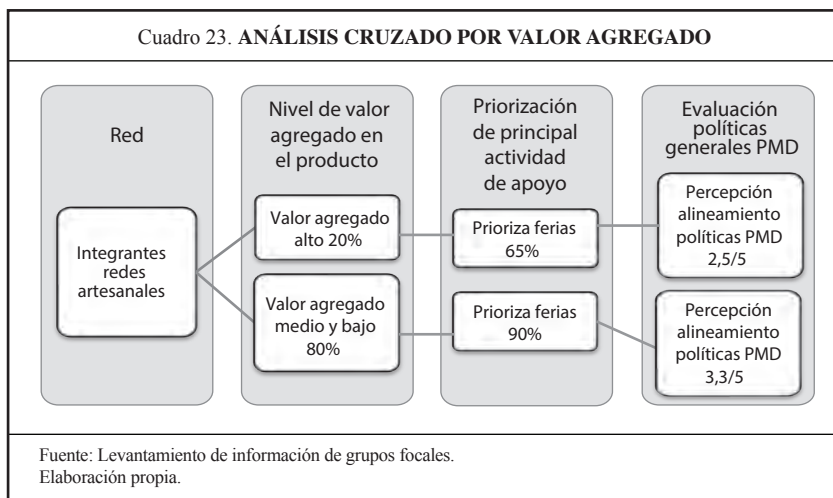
Cuadro 23. **ANÁLISIS CRUZADO POR VALOR AGREGADO**

Red

Integrantes redes artesanales

Nivel de valor agregado en el producto

Valor agregado alto 20%

Valor agregado medio y bajo 80%

Priorización de principal actividad de apoyo

Prioriza ferias 65%

Prioriza ferias 90%

Evaluación políticas generales PMD

Percepción alineamiento políticas PMD 2,5/5

Percepción alineamiento políticas PMD 3,3/5

Fuente: Levantamiento de información de grupos focales.
Elaboración propia.